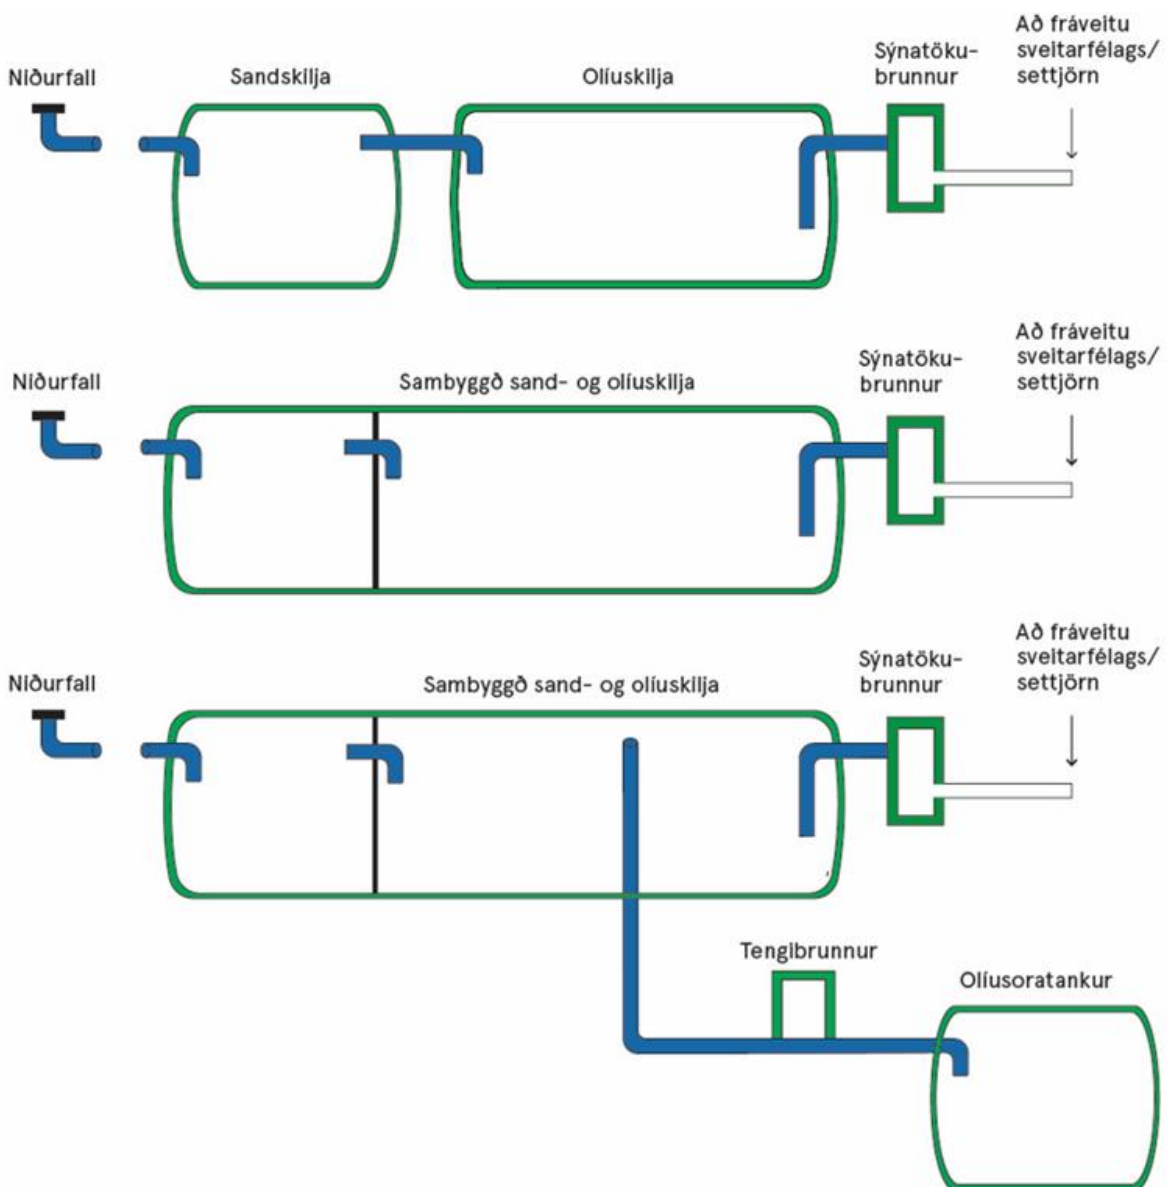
Niðurfall

Sandskilja

Olíuskilja

Sýnatöku-brunnur

Að fráveitu sveitarfélags/ settjörn

Niðurfall

Sambyggð sand- og olíuskilja

Sýnatöku-brunnur

Að fráveitu sveitarfélags/ settjörn

Niðurfall

Sambyggð sand- og olíuskilja

Sýnatöku-brunnur

Að fráveitu sveitarfélags/ settjörn

Tengibrunnur

Olíusoratankur